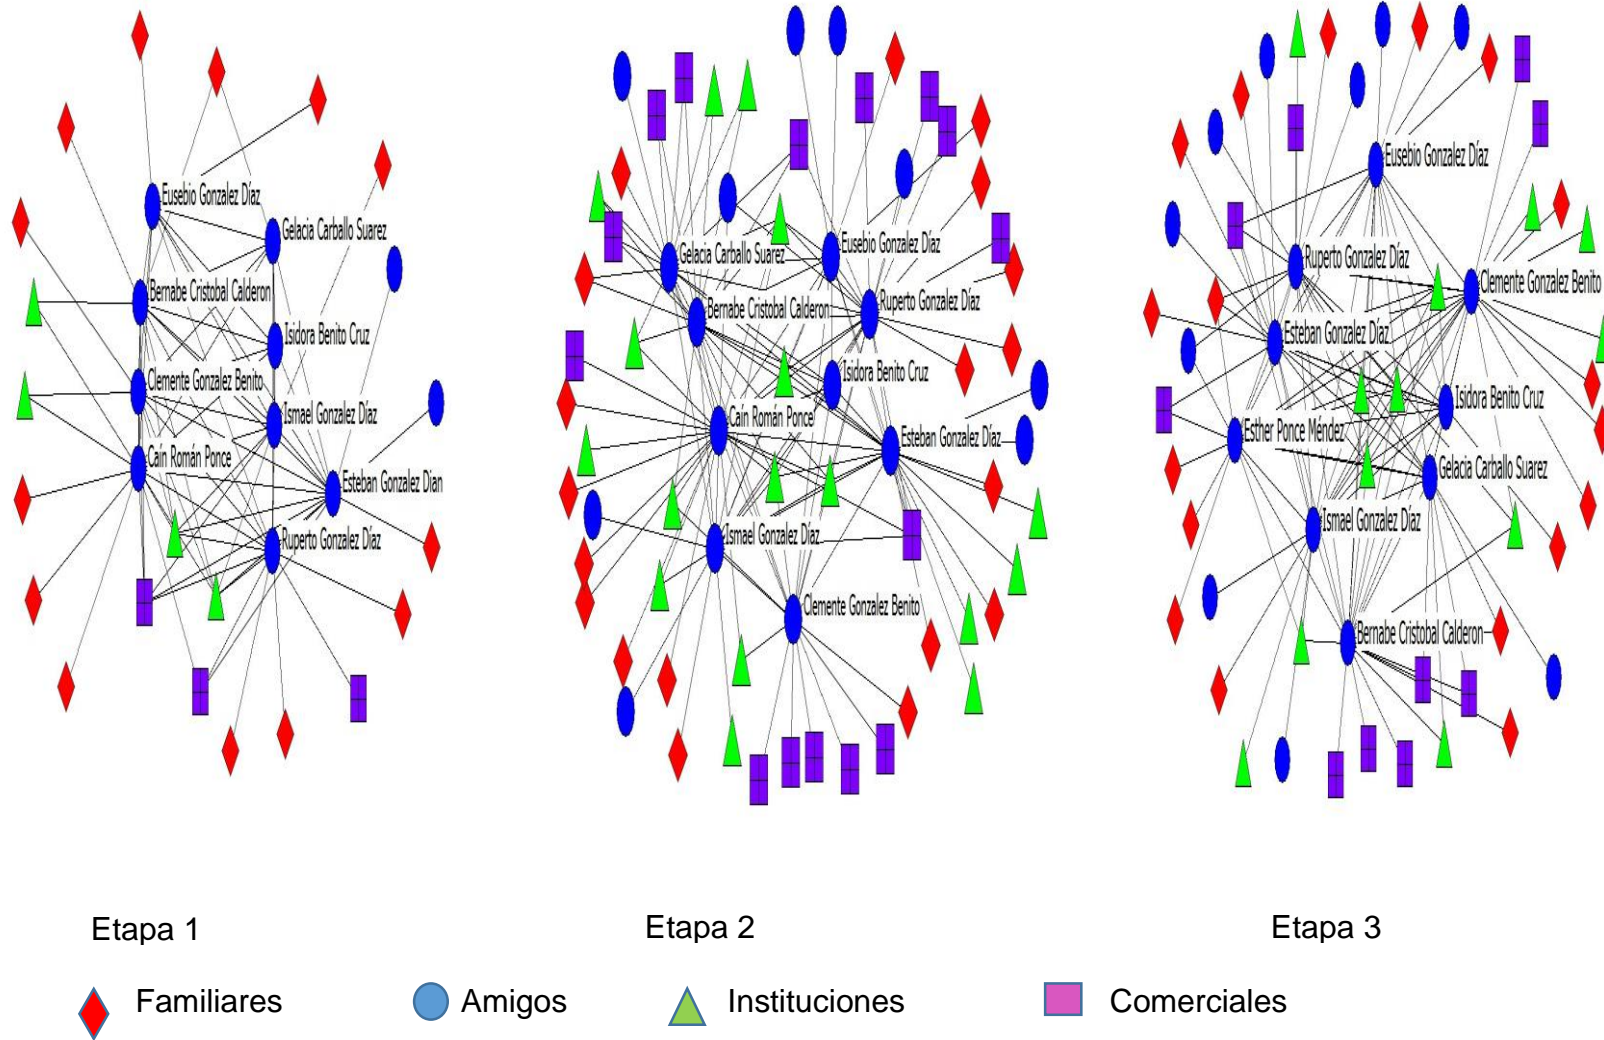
Eusebio Gonzalez Díaz
Gelacia Carballo Suarez
Bernabe Cristobal Calderon
Isidora Benito Cruz
Clemente Gonzalez Benito
Ismael Gonzalez Díaz
Caín Román Ponce
Esteban Gonzalez Dían
Ruperto Gonzalez Díaz

Gelacia Carballo Suarez
Eusebio Gonzalez Díaz
Bernabe Cristobal Calderon
Ruperto Gonzalez Díaz
Isidora Benito Cruz
Caín Román Ponce
Esteban Gonzalez Díaz
Ismael Gonzalez Díaz
Clemente Gonzalez Benito

Eusebio Gonzalez Díaz
Ruperto Gonzalez Díaz
Clemente Gonzalez Benito
Esteban Gonzalez Díaz
Isidora Benito Cruz
Esther Ponce Méndez
Gelacia Carballo Suarez
Ismael Gonzalez Díaz
Bernabe Cristobal Calderon

Etapa 1
Etapa 2
Etapa 3

Familiares
Amigos
Instituciones
Comerciales